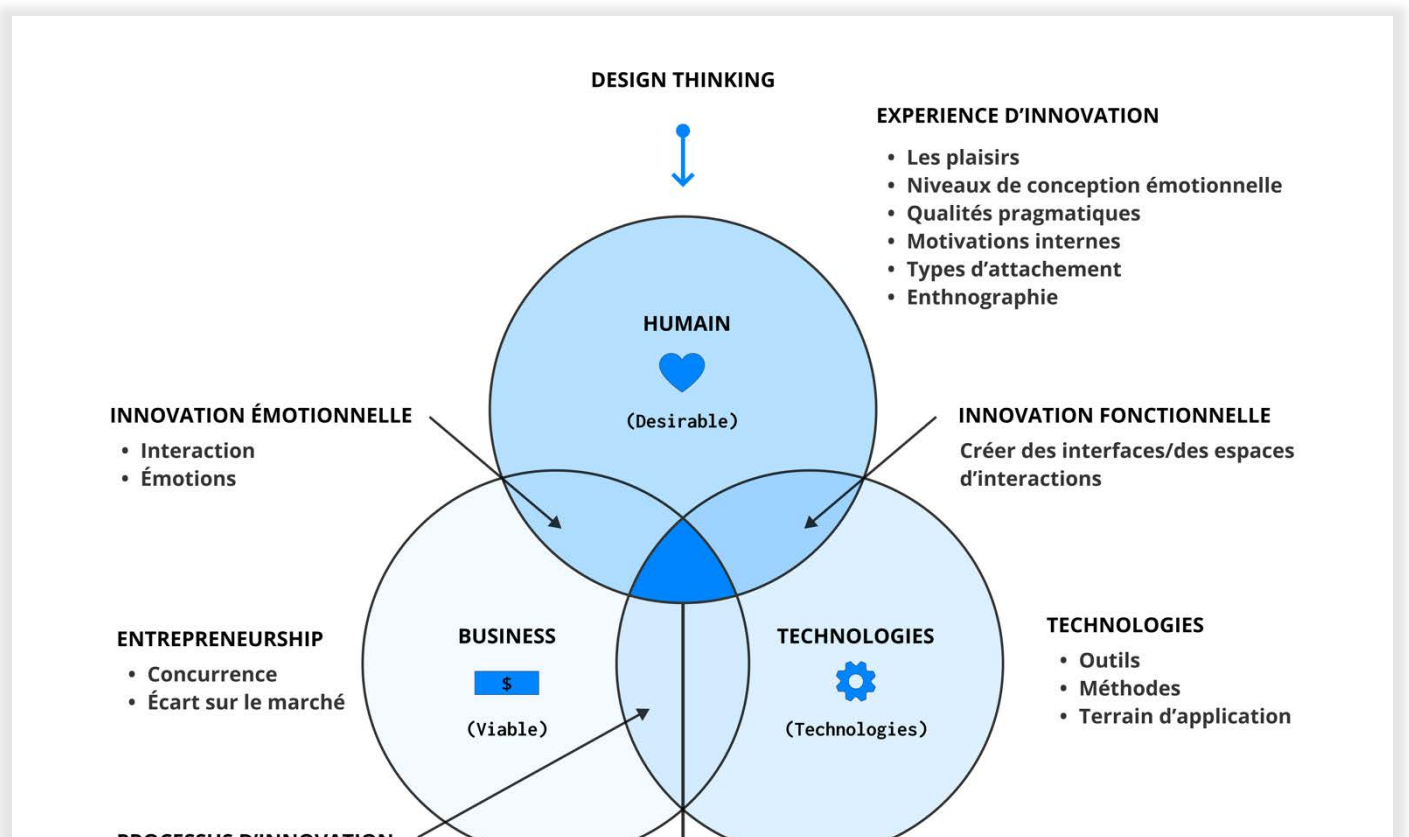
DESIGN THINKING

EXPERIENCE D'INNOVATION

- Les plaisirs
- Niveaux de conception émotionnelle
- Qualités pragmatiques
- Motivations internes
- Types d'attachement
- Enthnographie

HUMAIN

(Desirable)

INNOVATION ÉMOTIONNELLE

- Interaction
- Émotions

INNOVATION FONCTIONNELLE

Créer des interfaces/des espaces d'interactions

ENTREPRENEURSHIP

- Concurrence
- Écart sur le marché

BUSINESS

$

(Viable)

TECHNOLOGIES

(Technologies)

TECHNOLOGIES

- Outils
- Méthodes
- Terrain d'application

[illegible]